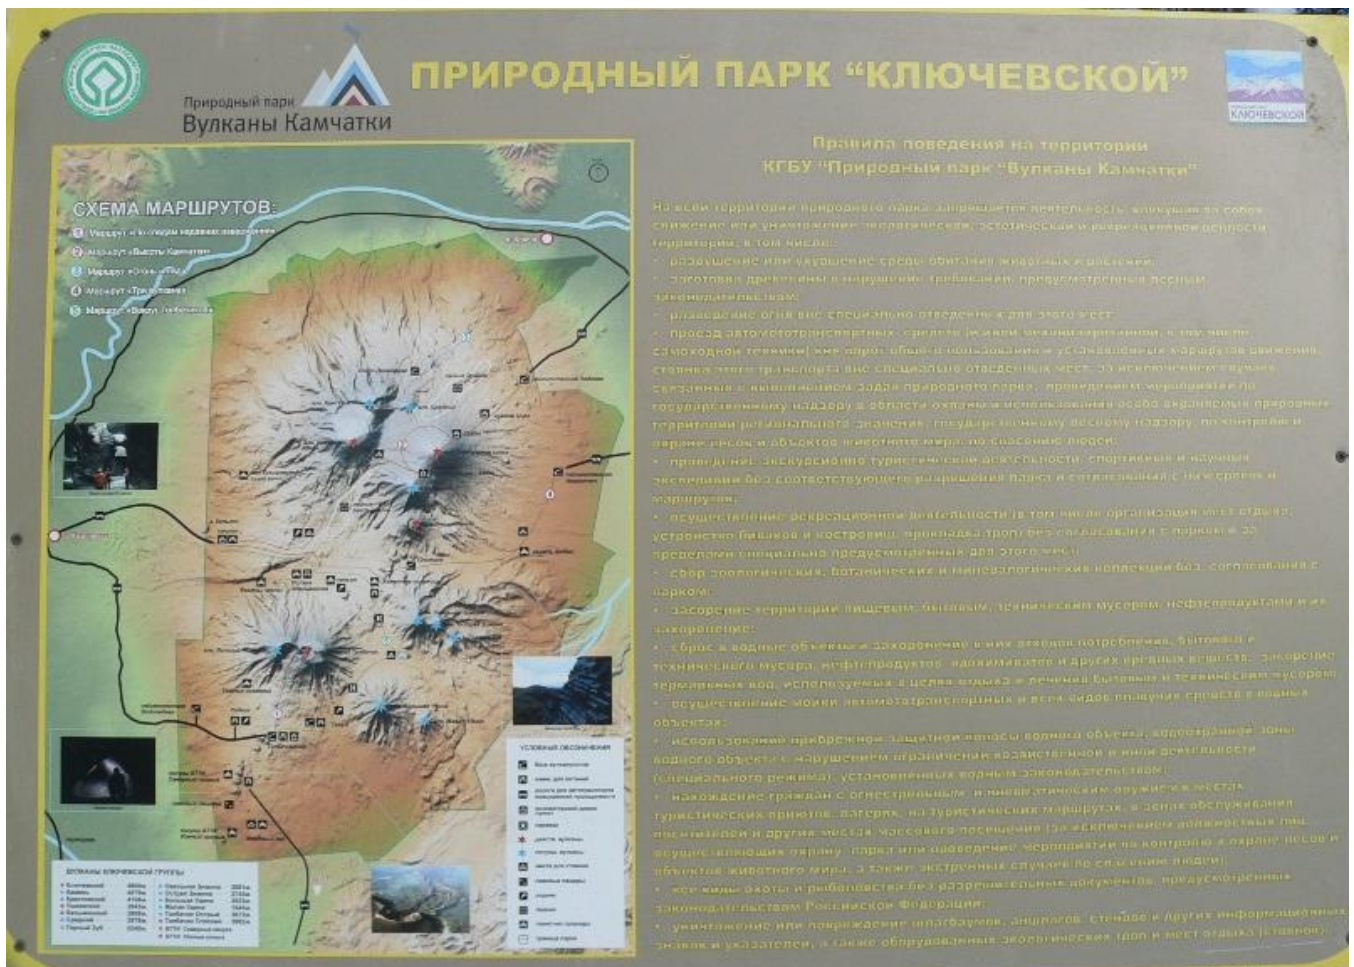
Природный парк
Вулканы Камчатки

ПРИРОДНЫЙ ПАРК "КЛЮЧЕВСКОЙ"

КЛЮЧЕВСКОЙ

СХЕМА МАРШРУТОВ:
1 Маршрут «По следам недавних извержений»
2 Маршрут «Высоты Камчатки»
3 Маршрут «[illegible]»
4 Маршрут «Три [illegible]»
5 Маршрут «Вокруг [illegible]»

ВУЛКАНЫ КЛЮЧЕВСКОЙ ГРУППЫ

УСЛОВНЫЕ ОБОЗНАЧЕНИЯ

Правила поведения на территории
КГБУ "Природный парк "Вулканы Камчатки"

На всей территории природного парка запрещается деятельность, влекущая за собой снижение или уничтожение экологической, эстетической и рекреационной ценности территории, в том числе:
• разрушение или ухудшение среды обитания животных и растений;
• заготовка древесины с нарушением требований, предусмотренных лесным законодательством;
• разведение огня вне специально отведенных для этого мест;
• проезд автомототранспортных средств (в том числе механизированной, в том числе самоходной техники) вне дорог общего пользования и установленных маршрутов движения, стоянка этого транспорта вне специально отведенных мест, за исключением случаев, связанных с выполнением задач природного парка, проведением мероприятий по государственному надзору в области охраны и использования особо охраняемых природных территорий регионального значения, государственному лесному надзору, по контролю и охране лесов и объектов животного мира, по спасению людей;
• проведение экскурсионно-туристической деятельности, спортивных и научных экспедиций без соответствующего разрешения парка и согласования с ним сроков и маршрутов;
• осуществление рекреационной деятельности (в том числе организация мест отдыха, устройство бивуаков и кострищ, прокладка троп) без согласования с парком и за пределами специально предусмотренных для этого мест;
• сбор зоологических, ботанических и минералогических коллекций без согласования с парком;
• засорение территории пищевым, бытовым, техническим мусором, нефтепродуктами и их захоронение;
• сброс в водные объекты и захоронение в них отходов потребления, бытового и технического мусора, нефтепродуктов, ядохимикатов и других вредных веществ, засорение термальных вод, используемых в целях отдыха и лечения бытовым и техническим мусором;
• осуществление мойки автомототранспортных и всех видов плавучих средств в водных объектах;
• использование прибрежной защитной полосы водного объекта, водоохранной зоны водного объекта с нарушением ограничений хозяйственной и иной деятельности (специального режима), установленных водным законодательством;
• нахождение граждан с огнестрельным и пневматическим оружием в местах туристических приютов, кордонов, на туристических маршрутах, в зонах обслуживания посетителей и других местах массового посещения (за исключением должностных лиц, осуществляющих охрану парка или проведение мероприятий по контролю и охране лесов и объектов животного мира, а также экстренных случаев по спасению людей);
• все виды охоты и рыболовства без разрешительных документов, предусмотренных законодательством Российской Федерации;
• уничтожение или повреждение шлагбаумов, аншлагов, стендов и других информационных знаков и указателей, а также оборудованных экологических троп и мест отдыха (стоянок).